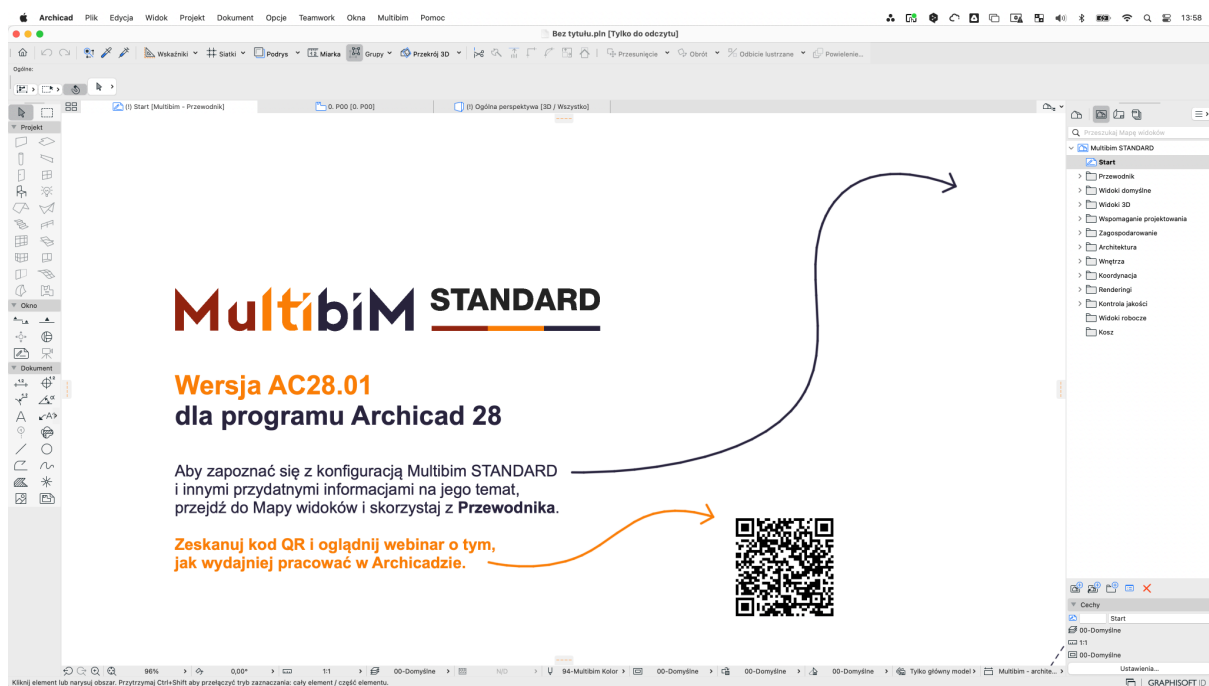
Archicad Plik Edycja Widok Projekt Dokument Opcje Teamwork Okna Multibim Pomoc

13:58

Bez tytułu.pln [Tylko do odczytu]

Wskaźniki Siatki Podrys Miarka Grupy Przekrój 3D Przesunięcie Obrót Odbicie lustrzane Powielenie...

Ogólne:

(!) Start [Multibim - Przewodnik]
0. P00 [0. P00]
(!) Ogólna perspektywa [3D / Wszystko]

Projekt
Okno
Dokument

MultibiM STANDARD

Wersja AC28.01
dla programu Archicad 28

Aby zapoznać się z konfiguracją Multibim STANDARD i innymi przydatnymi informacjami na jego temat, przejdź do Mapy widoków i skorzystaj z **Przewodnika**.

Zeskanuj kod QR i oglądnij webinar o tym, jak wydajniej pracować w Archicadzie.

Przeszukaj Mapę widoków
Multibim STANDARD
Start
Przewodnik
Widoki domyślne
Widoki 3D
Wspomaganie projektowania
Zagospodarowanie
Architektura
Wnętrza
Koordynacja
Renderingi
Kontrola jakości
Widoki robocze
Kosz

Cechy
Start
00-Domyślne
1:1
00-Domyślne
Ustawienia...

96% 0,00° 1:1 00-Domyślne N/D 94-Multibim Kolor 00-Domyślne 00-Domyślne 00-Domyślne Tylko główny model Multibim - archite...

Kliknij element lub narysuj obszar. Przytrzymaj Ctrl+Shift aby przełączyć tryb zaznaczania: cały element / część elementu.

GRAPHISOFT ID